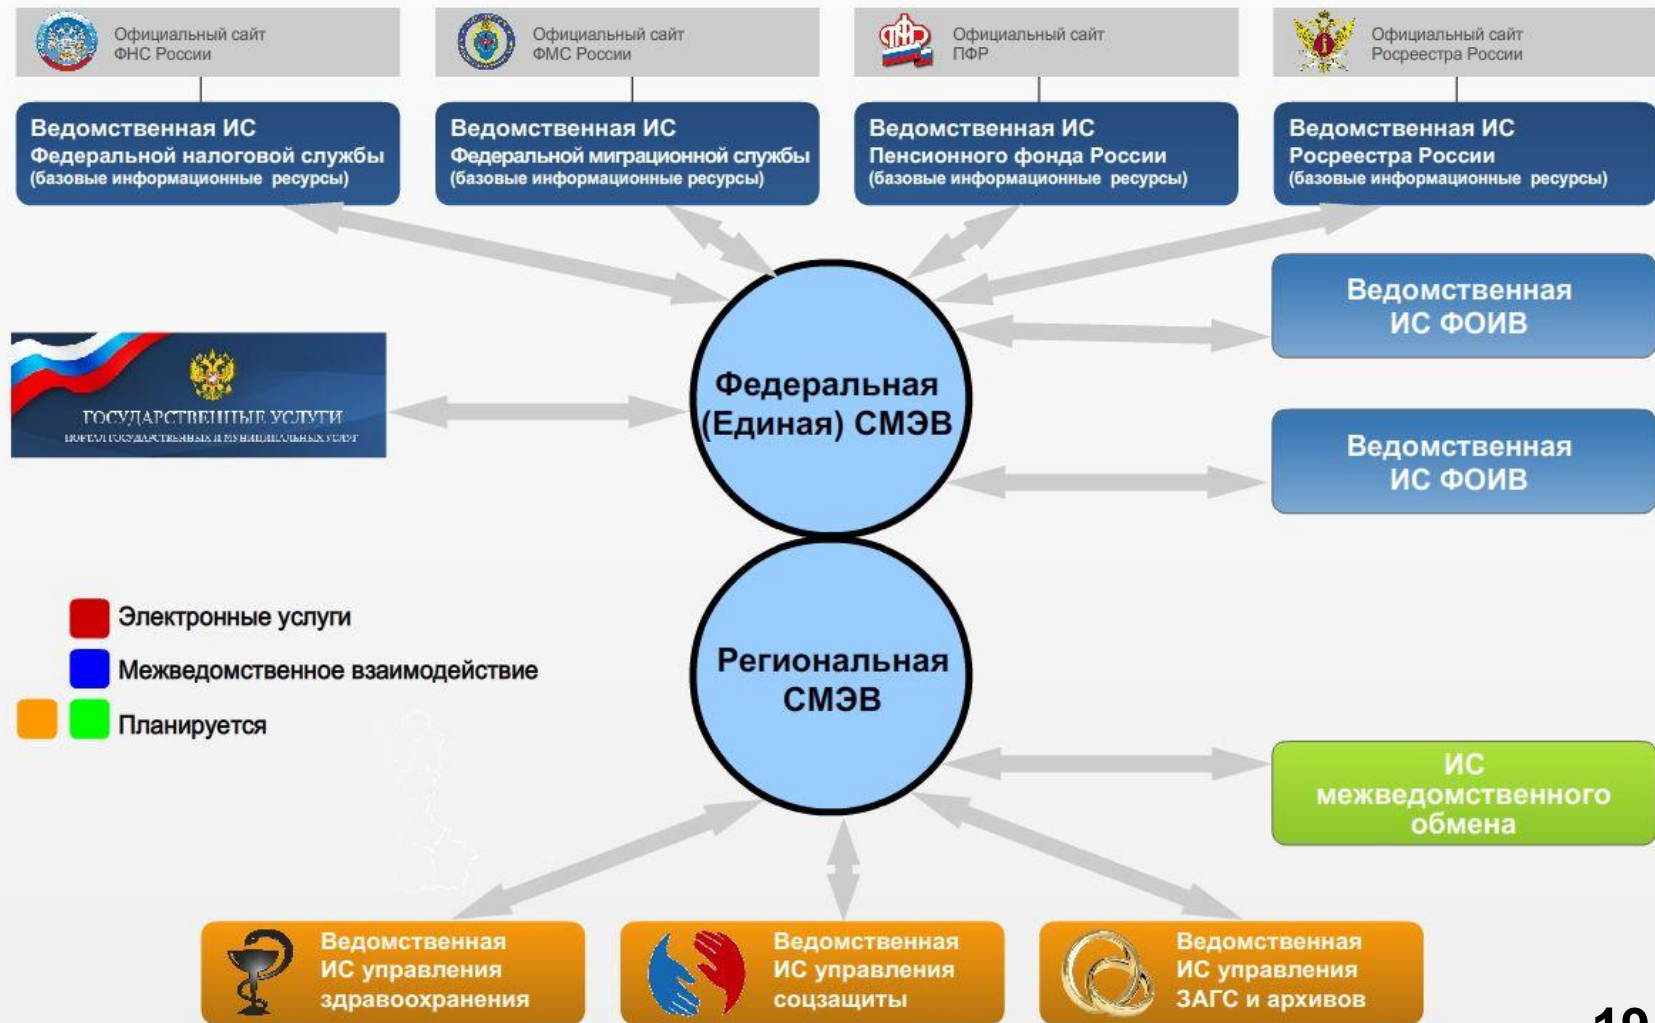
Официальный сайт ФНС России

Официальный сайт ФМС России

Официальный сайт ПФР

Официальный сайт Росреестра России

Ведомственная ИС Федеральной налоговой службы (базовые информационные ресурсы)

Ведомственная ИС Федеральной миграционной службы (базовые информационные ресурсы)

Ведомственная ИС Пенсионного фонда России (базовые информационные ресурсы)

Ведомственная ИС Росреестра России (базовые информационные ресурсы)

Ведомственная ИС ФОИВ

ГОСУДАРСТВЕННЫЕ УСЛУГИ
ПОРТАЛ ГОСУДАРСТВЕННЫХ И МУНИЦИПАЛЬНЫХ УСЛУГ

Федеральная (Единая) СМЭВ

Ведомственная ИС ФОИВ

Электронные услуги

Межведомственное взаимодействие

Планируется

Региональная СМЭВ

ИС межведомственного обмена

Ведомственная ИС управления здравоохранения

Ведомственная ИС управления соцзащиты

Ведомственная ИС управления ЗАГС и архивов

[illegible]